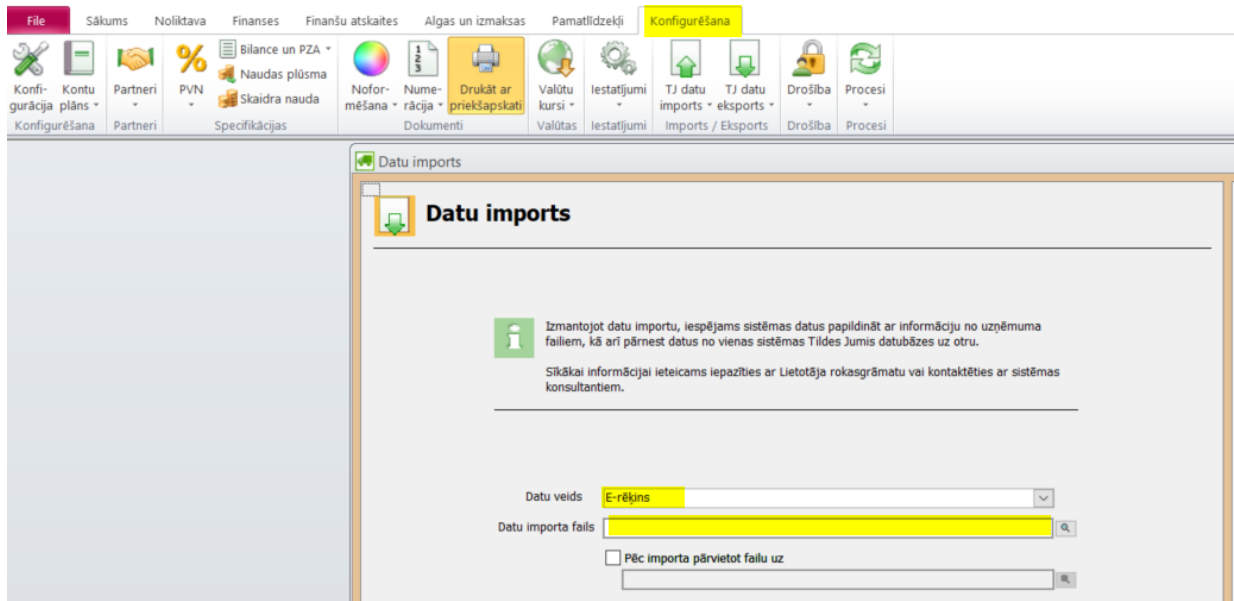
File Sākums Noliktava Finanses Finanšu atskaites Algas un izmaksas Pamatlīdzekļi Konfigurēšana

Konfigurācija Kontu plāns Konfigurēšana Partneri Partneri PVN Bilance un PZA Naudas plūsma Skaidra nauda Specifikācijas Noformēšana Numerācija Drukāt ar priekšapskati Dokumenti Valūtu kursi Valūtas Iestatījumi Iestatījumi TJ datu imports TJ datu eksports Imports / Eksports Drošība Drošība Procesi Procesi

Datu imports

Datu imports

Izmantojot datu importu, iespējams sistēmas datus papildināt ar informāciju no uzņēmuma failiem, kā arī pārnest datus no vienas sistēmas Tildes Jumis datubāzes uz otru.

Sīkākai informācijai ieteicams iepazīties ar Lietotāja rokasgrāmatu vai kontaktēties ar sistēmas konsultantiem.

Datu veids E-rēķins

Datu importa fails

Pēc importa pārvietot failu uz